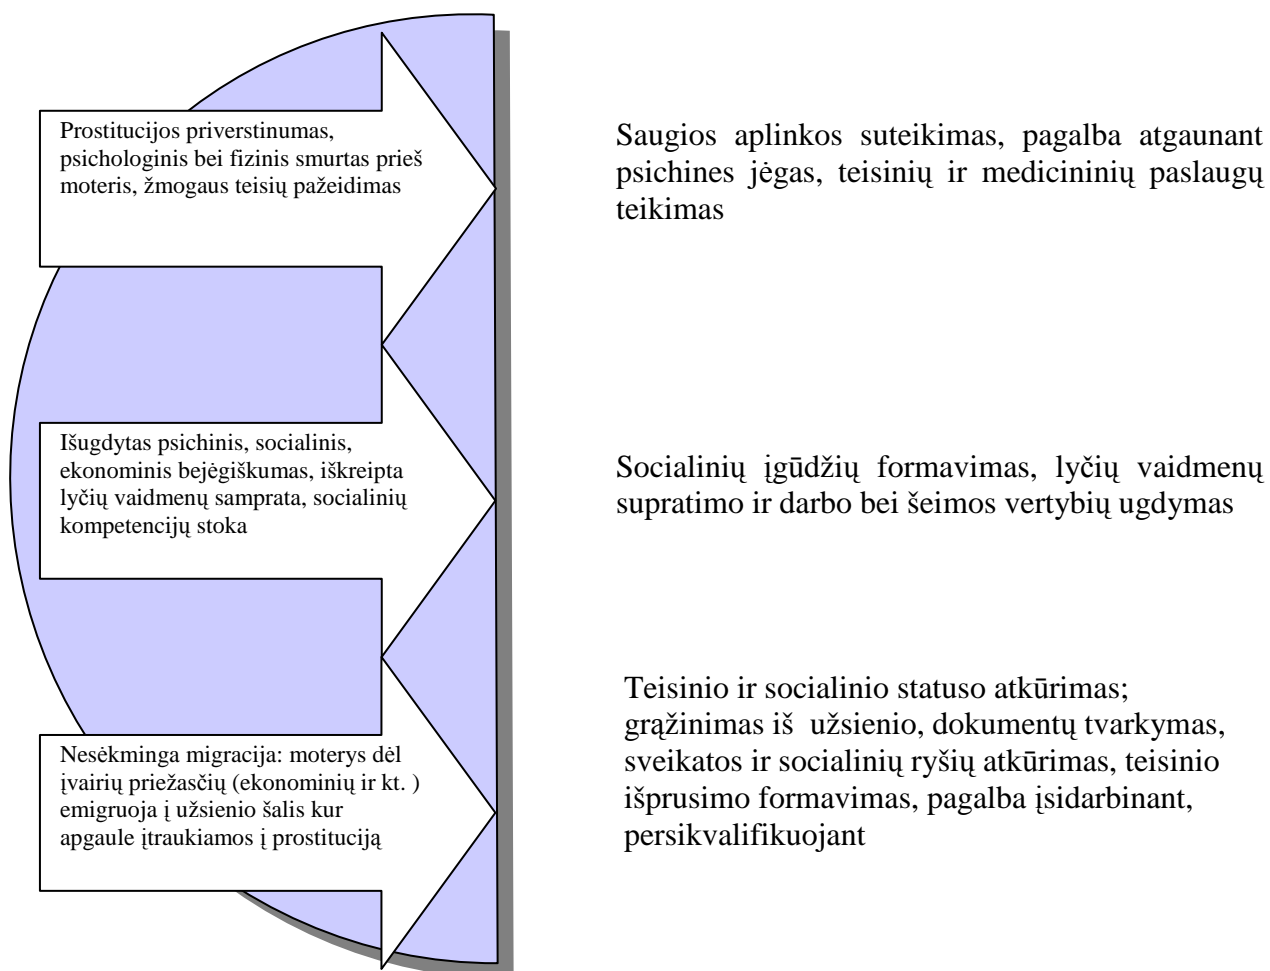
Prostitucijos priverstinumas, psichologinis bei fizinis smurtas prieš moteris, žmogaus teisių pažeidimas

Saugios aplinkos suteikimas, pagalba atgaunant psichines jėgas, teisinių ir medicininių paslaugų teikimas

Išugdytas psichinis, socialinis, ekonominis bejėgiškumas, iškreipta lyčių vaidmenų samprata, socialinių kompetencijų stoka

Socialinių įgūdžių formavimas, lyčių vaidmenų supratimo ir darbo bei šeimos vertybių ugdymas

Nesėkminga migracija: moterys dėl įvairių priežasčių (ekonominių ir kt. ) emigruoja į užsienio šalis kur apgaule įtraukiamos į prostituciją

Teisinio ir socialinio statuso atkūrimas; grąžinimas iš užsienio, dokumentų tvarkymas, sveikatos ir socialinių ryšių atkūrimas, teisinio išprusimo formavimas, pagalba įsidarbinant, persikvalifikuojant